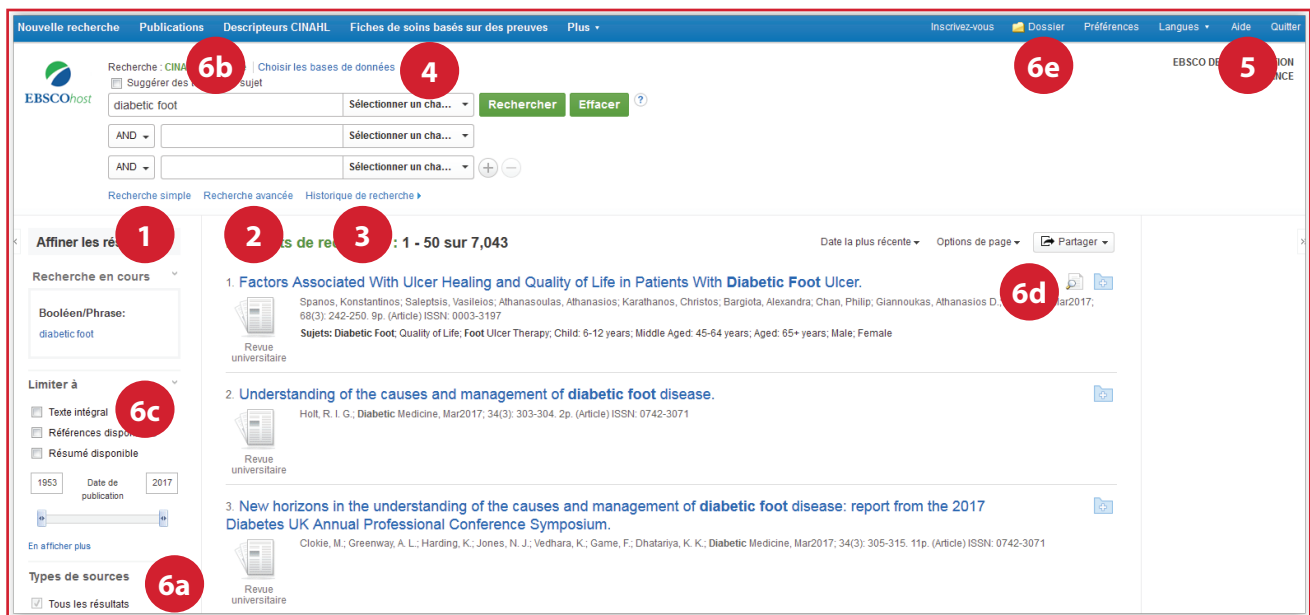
Nouvelle recherche Publications Descripteurs CINAHL Fiches de soins basés sur des preuves Plus ▾ Inscrivez-vous Dossier Préférences Langues ▾ Aide Quitter

EBSCOhost

Recherche : CINA 6b | Choisir les bases de données 4

Suggérer des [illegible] sujet

6e

EBSCO DE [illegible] ION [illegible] NCE 5

diabetic foot Sélectionner un cha... ▾ Rechercher Effacer ?

AND ▾ Sélectionner un cha... ▾

AND ▾ Sélectionner un cha... ▾

Recherche simple Recherche avancée Historique de recherche ▸

Affiner les rés 1

2 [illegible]ts de re 3 : 1 - 50 sur 7,043

Date la plus récente ▾ Options de page ▾ Partager ▾

Recherche en cours

Booléen/Phrase:
diabetic foot

Limiter à

6c

Texte intégral
Références dispon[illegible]
Résumé disponible

1953 Date de publication 2017

En afficher plus

Types de sources 6a

Tous les résultats

1. Factors Associated With Ulcer Healing and Quality of Life in Patients With Diabetic Foot Ulcer.

6d

Spanos, Konstantinos; Saleptsis, Vasileios; Athanasoulas, Athanasios; Karathanos, Christos; Bargiota, Alexandra; Chan, Philip; Giannoukas, Athanasios D. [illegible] Mar2017; 68(3): 242-250. 9p. (Article) ISSN: 0003-3197

Sujets: Diabetic Foot; Quality of Life; Foot Ulcer Therapy; Child: 6-12 years; Middle Aged: 45-64 years; Aged: 65+ years; Male; Female

Revue universitaire

2. Understanding of the causes and management of diabetic foot disease.

Holt, R. I. G.; Diabetic Medicine, Mar2017; 34(3): 303-304. 2p. (Article) ISSN: 0742-3071

Revue universitaire

3. New horizons in the understanding of the causes and management of diabetic foot disease: report from the 2017 Diabetes UK Annual Professional Conference Symposium.

Clokie, M.; Greenway, A. L.; Harding, K.; Jones, N. J.; Vedhara, K.; Game, F.; Dhatariya, K. K.; Diabetic Medicine, Mar2017; 34(3): 305-315. 11p. (Article) ISSN: 0742-3071

Revue universitaire